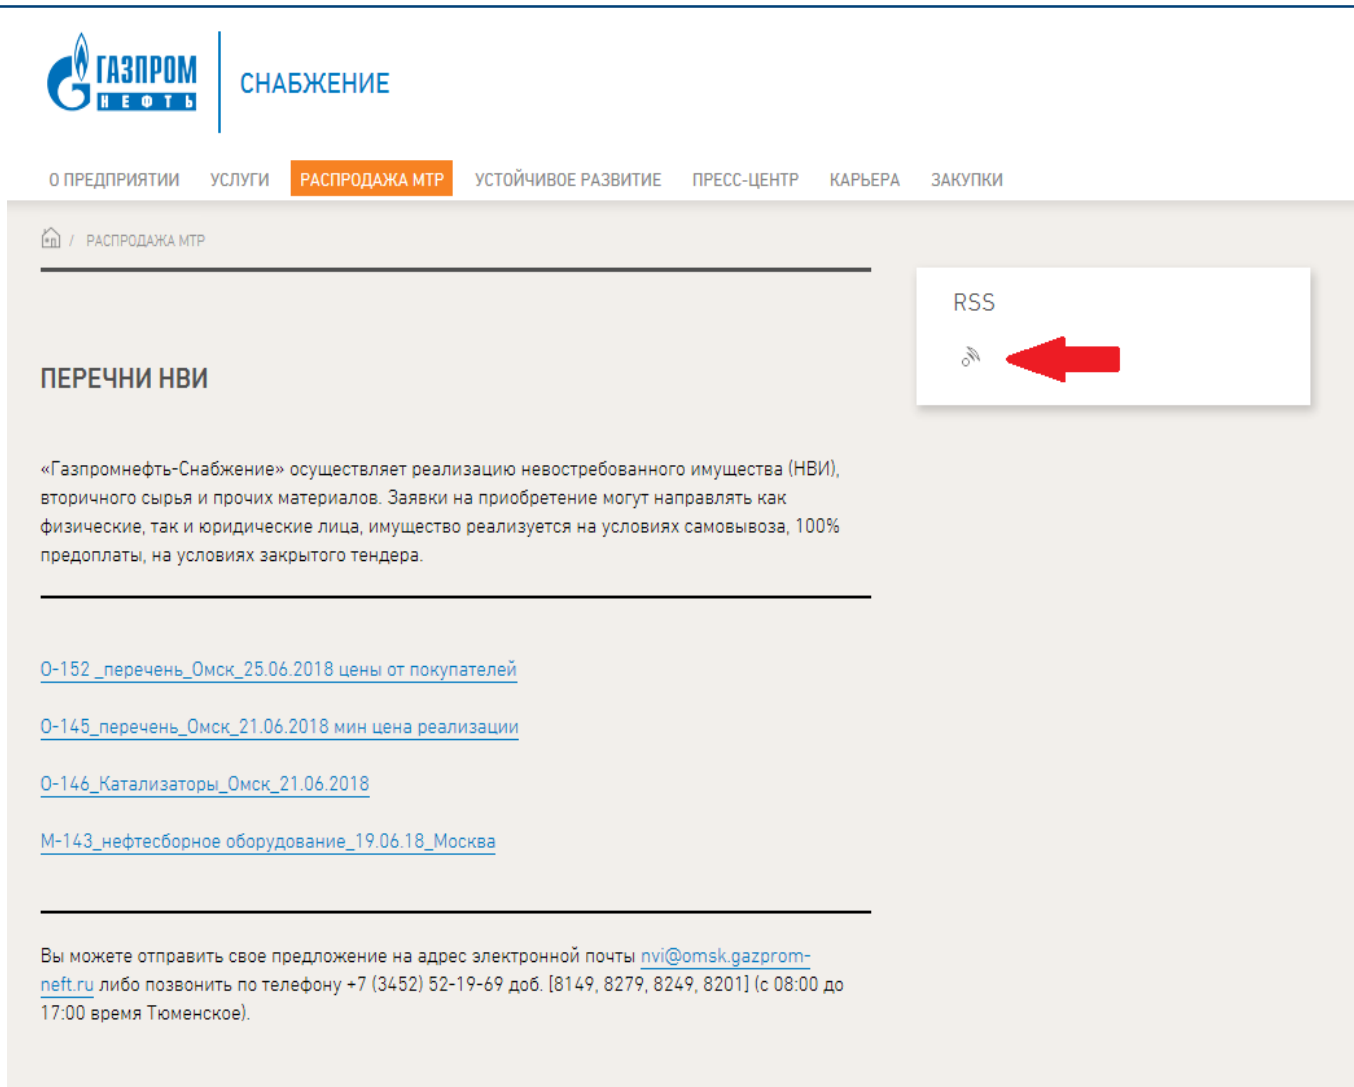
ГАЗПРОМ НЕФТЬ

СНАБЖЕНИЕ

О ПРЕДПРИЯТИИ УСЛУГИ РАСПРОДАЖА МТР УСТОЙЧИВОЕ РАЗВИТИЕ ПРЕСС-ЦЕНТР КАРЬЕРА ЗАКУПКИ

/ РАСПРОДАЖА МТР

RSS

ПЕРЕЧНИ НВИ

«Газпромнефть-Снабжение» осуществляет реализацию невостребованного имущества (НВИ), вторичного сырья и прочих материалов. Заявки на приобретение могут направлять как физические, так и юридические лица, имущество реализуется на условиях самовывоза, 100% предоплаты, на условиях закрытого тендера.

О-152 _перечень_Омск_25.06.2018 цены от покупателей

О-145_перечень_Омск_21.06.2018 мин цена реализации

О-146_Катализаторы_Омск_21.06.2018

М-143_нефтесборное оборудование_19.06.18_Москва

Вы можете отправить свое предложение на адрес электронной почты nvi@omsk.gazprom-neft.ru либо позвонить по телефону +7 (3452) 52-19-69 доб. [8149, 8279, 8249, 8201] (с 08:00 до 17:00 время Тюменское).